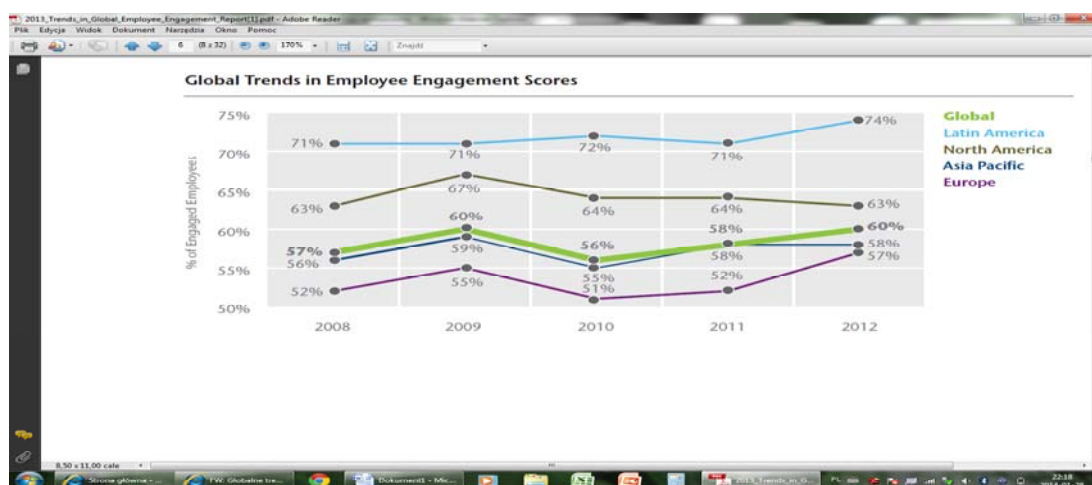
2013_Trends_in_Global_Employee_Engagement_Report[1].pdf - Adobe Reader
Plik Edycja Widok Dokument Narzędzia Okno Pomoc
6 (8 z 32) 170% Znajdź

Global Trends in Employee Engagement Scores

75%
70%
65%
60%
55%
50%

% of Engaged Employees

71% 71% 72% 71% 74%
63% 67% 64% 64% 63%
57% 60% 56% 58% 60%
56% 59% 55% 58% 58%
52% 55% 51% 52% 57%

2008 2009 2010 2011 2012

Global
Latin America
North America
Asia Pacific
Europe

8,50 x 11,00 cale

Strona główna - ...
FW: Globalne tre...
Dokument1 - Mic...
2013_Trends_in_G...
22:18
2014-01-...